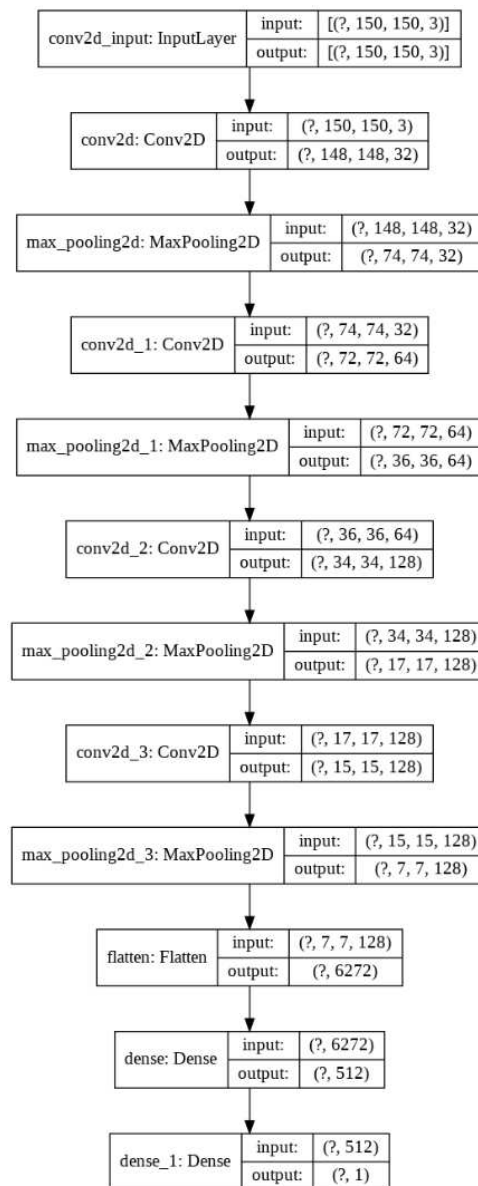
conv2d_input: InputLayer | input: | [(?, 150, 150, 3)]
output: | [(?, 150, 150, 3)]

conv2d: Conv2D | input: | (?, 150, 150, 3)
output: | (?, 148, 148, 32)

max_pooling2d: MaxPooling2D | input: | (?, 148, 148, 32)
output: | (?, 74, 74, 32)

conv2d_1: Conv2D | input: | (?, 74, 74, 32)
output: | (?, 72, 72, 64)

max_pooling2d_1: MaxPooling2D | input: | (?, 72, 72, 64)
output: | (?, 36, 36, 64)

conv2d_2: Conv2D | input: | (?, 36, 36, 64)
output: | (?, 34, 34, 128)

max_pooling2d_2: MaxPooling2D | input: | (?, 34, 34, 128)
output: | (?, 17, 17, 128)

conv2d_3: Conv2D | input: | (?, 17, 17, 128)
output: | (?, 15, 15, 128)

max_pooling2d_3: MaxPooling2D | input: | (?, 15, 15, 128)
output: | (?, 7, 7, 128)

flatten: Flatten | input: | (?, 7, 7, 128)
output: | (?, 6272)

dense: Dense | input: | (?, 6272)
output: | (?, 512)

dense_1: Dense | input: | (?, 512)
output: | (?, 1)